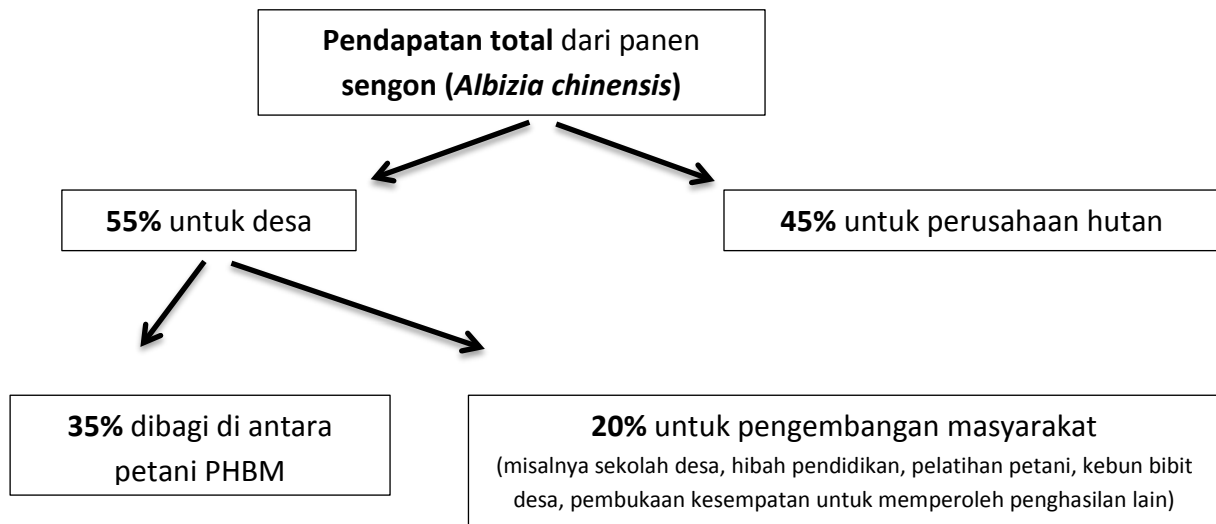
Pendapatan total dari panen sengon (Albizia chinensis)

55% untuk desa

45% untuk perusahaan hutan

35% dibagi di antara petani PHBM

20% untuk pengembangan masyarakat
(misalnya sekolah desa, hibah pendidikan, pelatihan petani, kebun bibit desa, pembukaan kesempatan untuk memperoleh penghasilan lain)